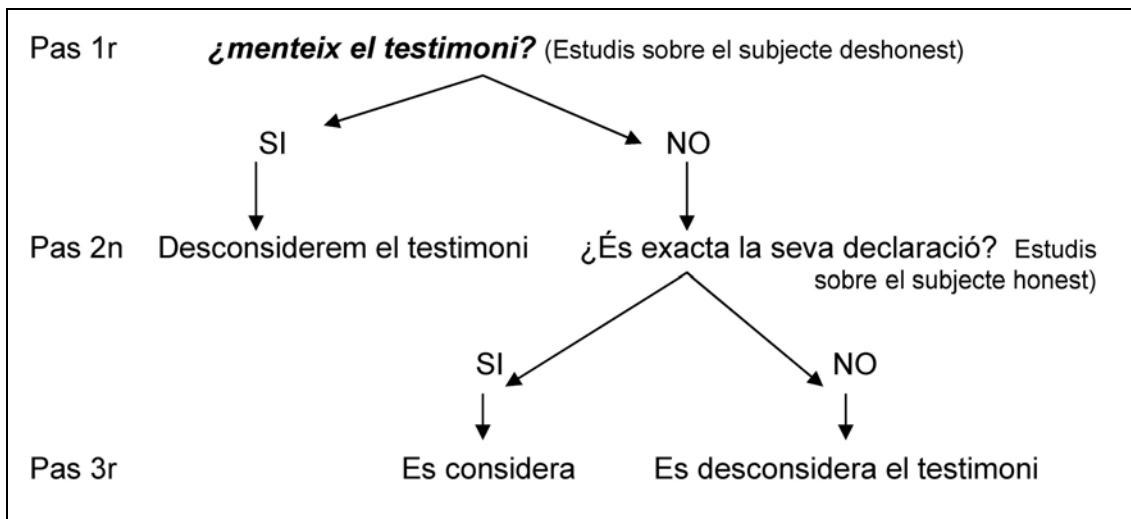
Pas 1r ¿menteix el testimoni? (Estudis sobre el subjecte deshonest)

SI

NO

Pas 2n Desconsiderem el testimoni

¿És exacta la seva declaració? Estudis sobre el subjecte honest)

SI

NO

Pas 3r Es considera

Es desconsidera el testimoni